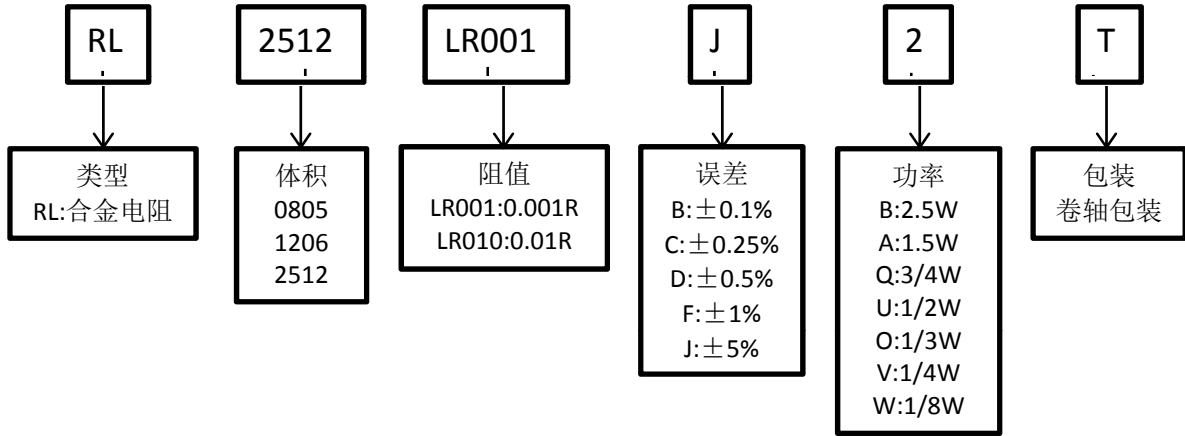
RL

2512

LR001

J

2

T

类型
RL:合金电阻

体积
0805
1206
2512

阻值
LR001:0.001R
LR010:0.01R

误差
B:±0.1%
C:±0.25%
D:±0.5%
F:±1%
J:±5%

功率
B:2.5W
A:1.5W
Q:3/4W
U:1/2W
O:1/3W
V:1/4W
W:1/8W

包装
卷轴包装